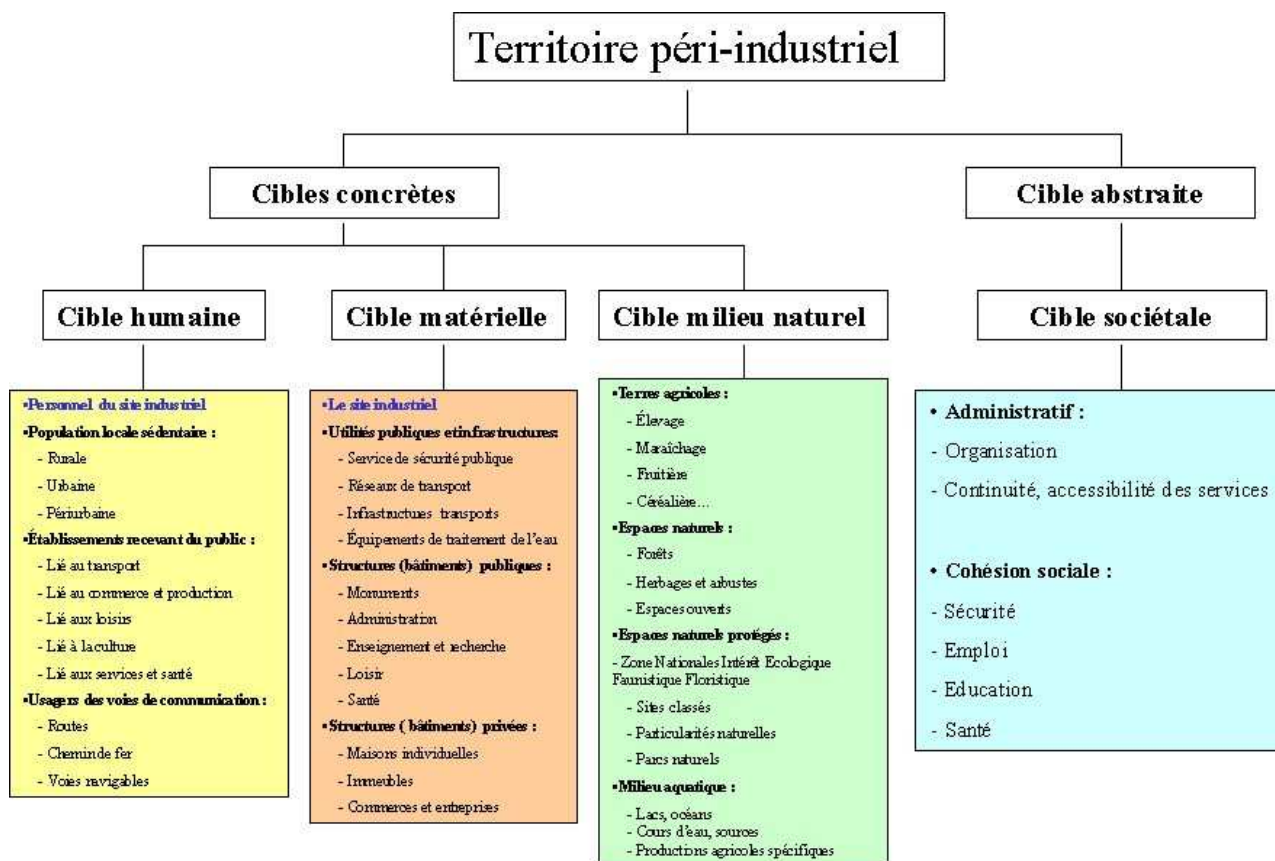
Territoire péri-industriel

Cibles concrètes

Cible abstraite

Cible humaine

Cible matérielle

Cible milieu naturel

Cible sociétale

•Personnel du site industriel
•Population locale sédentaire :
- Rurale
- Urbaine
- Périurbaine
•Établissements recevant du public :
- Lié au transport
- Lié au commerce et production
- Lié aux loisirs
- Lié à la culture
- Lié aux services et santé
•Usagers des voies de communication :
- Routes
- Chemin de fer
- Voies navigables

•Le site industriel
•Utilités publiques et infrastructures:
- Service de sécurité publique
- Réseaux de transport
- Infrastructues transports
- Équipements de traitement de l'eau
•Structures (bâtiments) publiques :
- Monuments
- Administration
- Enseignement et recherche
- Loisir
- Santé
•Structures ( bâtiments) privées :
- Maisons individuelles
- Immeubles
- Commerces et entreprises

•Terres agricoles :
- Élevage
- Maraîchage
- Fruitière
- Céréalière...
•Espaces naturels :
- Forêts
- Herbages et arbustes
- Espaces ouverts
•Espaces naturels protégés :
- Zone Nationales Intérêt Ecologique Faunistique Floristique
- Sites classés
- Particularités naturelles
- Parcs naturels
•Milieu aquatique :
- Lacs, océans
- Cours d'eau, sources
- Productions agricoles spécifiques

• Administratif :
- Organisation
- Continuité, accessibilité des services

• Cohésion sociale :
- Sécurité
- Emploi
- Education
- Santé